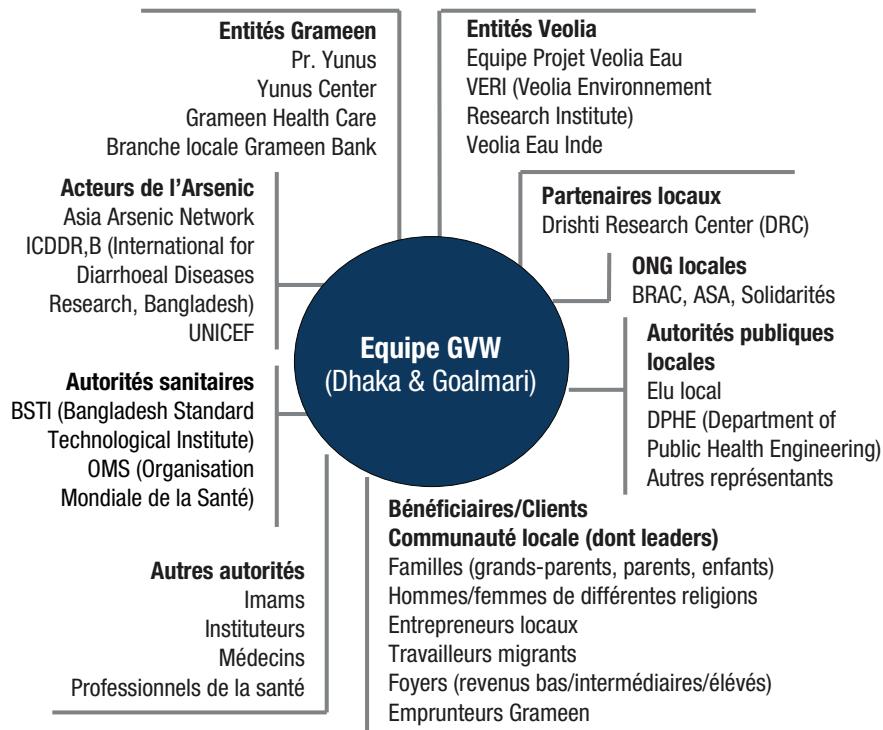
Entités Grameen
Pr. Yunus
Yunus Center
Grameen Health Care
Branche locale Grameen Bank

Entités Veolia
Equipe Projet Veolia Eau
VERI (Veolia Environnement Research Institute)
Veolia Eau Inde

Acteurs de l'Arsenic
Asia Arsenic Network
ICDDR,B (International for Diarrhoeal Diseases Research, Bangladesh)
UNICEF

Partenaires locaux
Drishti Research Center (DRC)

ONG locales
BRAC, ASA, Solidarités

Equipe GVW
(Dhaka & Goalmari)

Autorités publiques locales
Elu local
DPHE (Department of Public Health Engineering)
Autres représentants

Autorités sanitaires
BSTI (Bangladesh Standard Technological Institute)
OMS (Organisation Mondiale de la Santé)

Bénéficiaires/Clients
Communauté locale (dont leaders)
Familles (grands-parents, parents, enfants)
Hommes/femmes de différentes religions
Entrepreneurs locaux
Travailleurs migrants
Foyers (revenus bas/intermédiaires/élevés)
Emprunteurs Grameen

Autres autorités
Imams
Instituteurs
Médecins
Professionnels de la santé